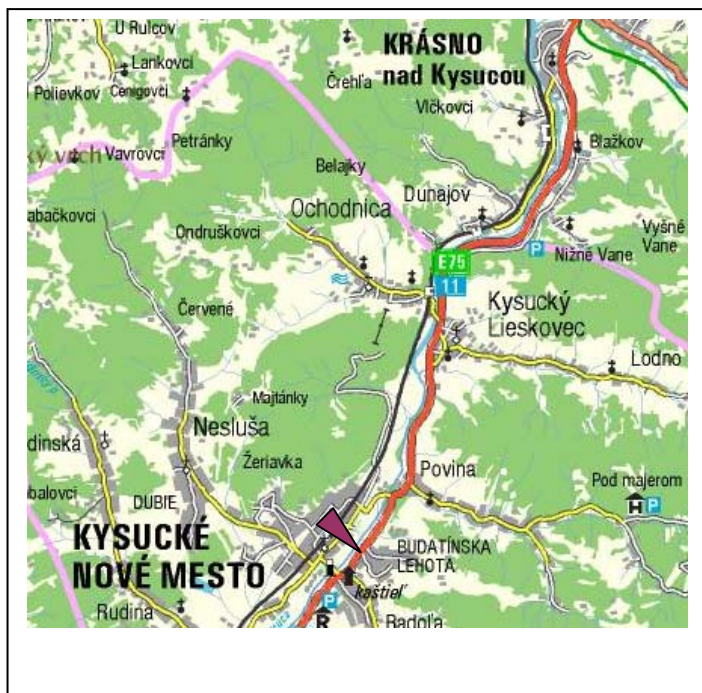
U Rulcov
Lankovci
Polievkov
Cenigovci
KRÁSNO
nad Kysucou
Čerhľa
Vlčkovci
Petránky
Blažkov
ký vrch
Vavrovci
Belajky
Dunajov
abačkovci
Ochodnica
Ondruškovci
Vyšné
Vane
Nižné Vane
E75
11
Kysucký
Lieskovec
Červené
Lodno
Majtánky
Nesluša
dinská
Žeriavka
Povina
Pod majerom
balovci
DUBIE
KYSUCKÉ
NOVÉ MESTO
BUDATÍNSKA
LEHOTA
kaštieľ
Rudina
Radoľa
P
P
P
H
R